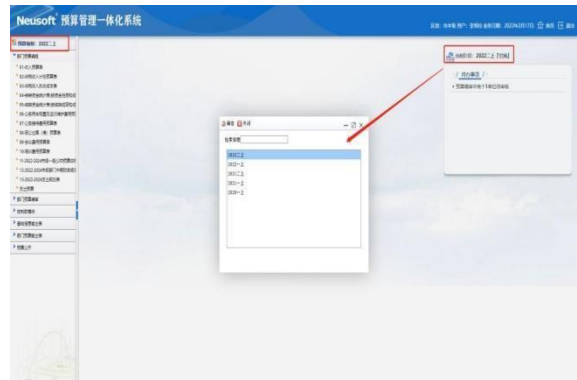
Neusoft 预算管理一体化系统

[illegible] 2022年 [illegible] 首页 退出

预算编制：2022二上

部门预算编制
01-收入预算表
02-财政拨款收入预算表
03-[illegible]
04-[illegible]
05-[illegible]
06-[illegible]
07-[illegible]
08-项目支出（类）预算表
09-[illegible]
10-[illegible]
11-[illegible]
12-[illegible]
13-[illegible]
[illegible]

部门预算审核
预算数据汇总
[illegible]
部门预算批复
预算公开

当前阶段：2022二上 [切换]

待办事项
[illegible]

确定 关闭
检索

2022二上
2022一上
2021二上
2021一上
2020二上